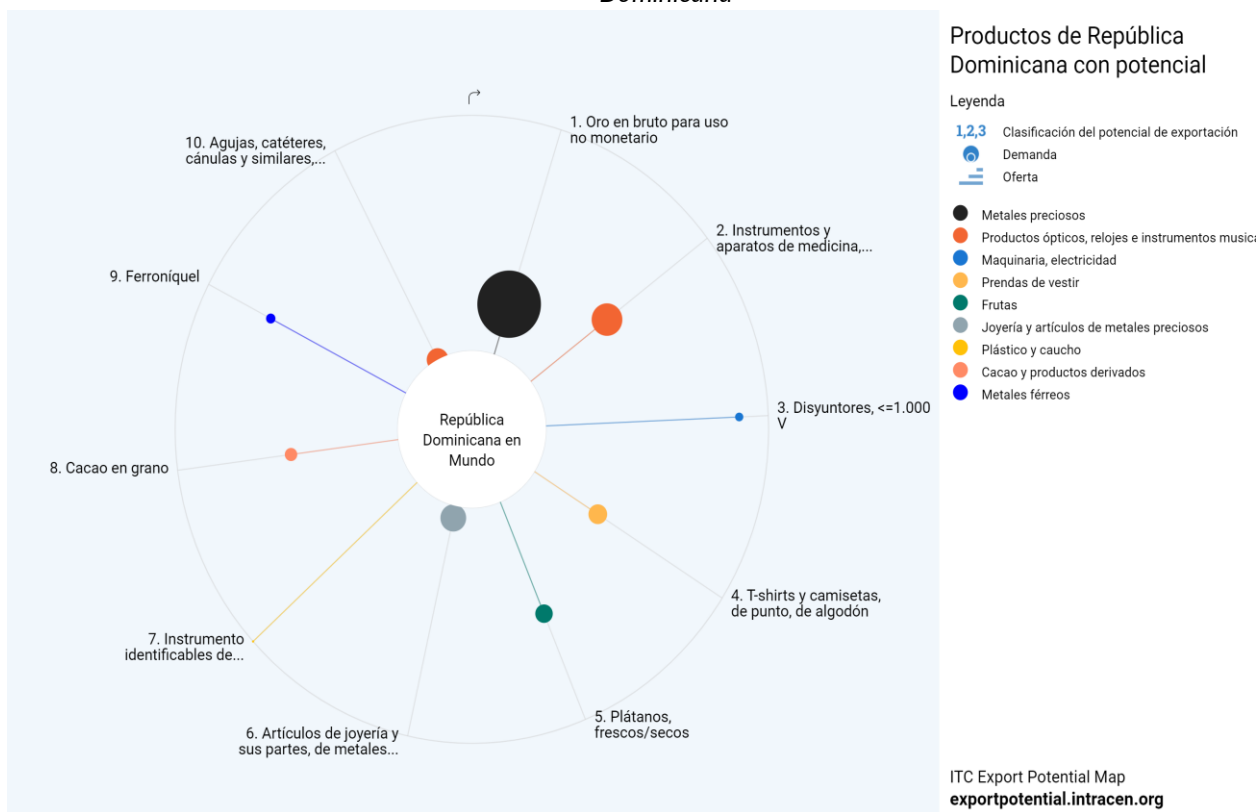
Dominicana

1. Oro en bruto para uso no monetario

2. Instrumentos y aparatos de medicina,...

3. Disyuntores, <=1.000 V

4. T-shirts y camisetas, de punto, de algodón

5. Plátanos, frescos/secos

6. Artículos de joyería y sus partes, de metales...

7. Instrumento identificables de...

8. Cacao en grano

9. Ferroníquel

10. Agujas, catéteres, cánulas y similares,...

República Dominicana en Mundo

Productos de República Dominicana con potencial

Leyenda

1,2,3 Clasificación del potencial de exportación

Demanda

Oferta

Metales preciosos

Productos ópticos, relojes e instrumentos musica

Maquinaria, electricidad

Prendas de vestir

Frutas

Joyería y artículos de metales preciosos

Plástico y caucho

Cacao y productos derivados

Metales férreos

ITC Export Potential Map
exportpotential.intracen.org